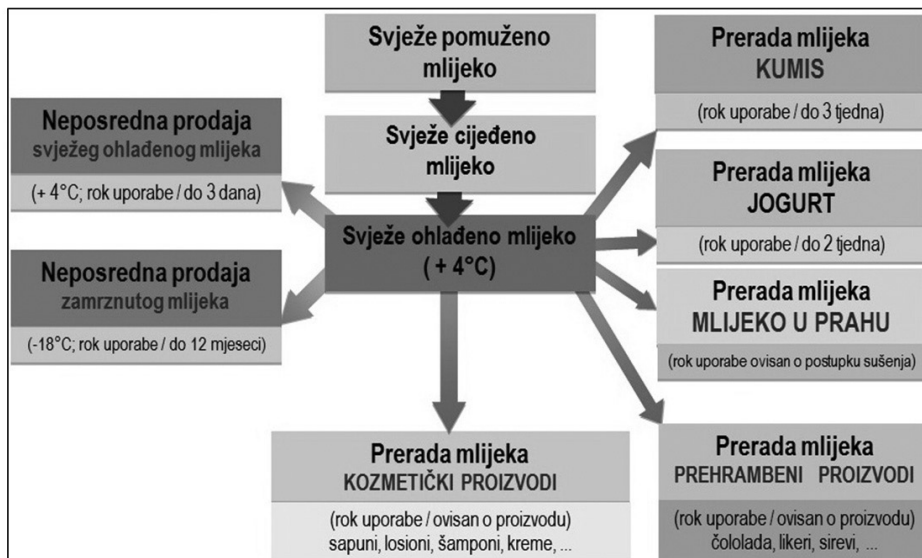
Svježe pomuženo mlijeko

Svježe cijeđeno mlijeko

Svježe ohlađeno mlijeko
( + 4°C)

Neposredna prodaja
svježeg ohlađenog mlijeka

(+ 4°C; rok uporabe / do 3 dana)

Neposredna prodaja
zamrznutog mlijeka

(-18°C; rok uporabe / do 12 mjeseci)

Prerada mlijeka
KUMIS

(rok uporabe / do 3 tjedna)

Prerada mlijeka
JOGURT

(rok uporabe / do 2 tjedna)

Prerada mlijeka
MLIJEKO U PRAHU

(rok uporabe ovisan o postupku sušenja)

Prerada mlijeka
KOZMETIČKI PROIZVODI

(rok uporabe / ovisan o proizvodu)
sapuni, losioni, šamponi, kreme, ...

Prerada mlijeka
PREHRAMBENI PROIZVODI

(rok uporabe / ovisan o proizvodu)
čololada, likeri, sirevi, ...